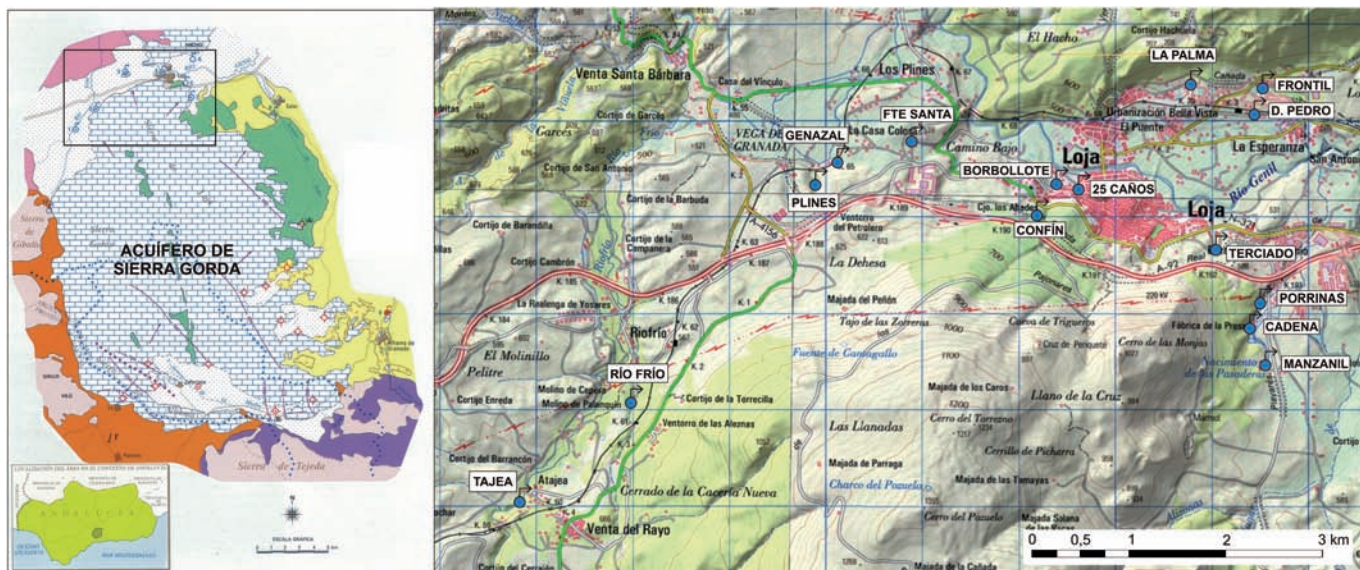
ACUÍFERO DE SIERRA GORDA

Sierra de Tejeda

Venta Santa Bárbara

Los Plines

El Hacho

LA PALMA

FRONTIL

D. PEDRO

FTE SANTA

GENAZAL

VEGA DE GRANADA

Casa del Vínculo

Garcés

Cortijo de Garcés

Cortijo de San Antonio

Cortijo de la Barbuda

PLINES

BORBOLLOTE

Loja

25 CAÑOS

Loja

El Puente

La Esperanza

Urbanización Bella Vista

Río Genil

CONFÍN

TERCIADO

Camino Bajo

Cortijo de Barandilla

Cortijo Cambrón

Cortijo de la Campanera

La Dehesa

Ventorro del Petrolero

La Realenga de Yosares

Majada del Peñón

PORRINAS

CADENA

Fábrica de la Presa

MANZANIL

Tajo de las Zorreras

Cueva de Trigueros

Cerro de las Monjas

Riofrío

El Molinillo

Pelitre

Fuente de Cantagallo

RÍO FRÍO

Molino de Cepero

Cortijo de la Torrecilla

Cortijo Enreda

Ventorro de las Alexnas

Majada de los Caños

Llano de la Cruz

Cerro del Torrezno

Las Llanadas

Cerrillo de Pícharra

Cortijo del Barrancón

TAJEA

Atajea

Majada de Parraga

Majada de las Tamayas

Charco del Pozuelo

Cerrado de la Cacería Nueva

Cerro del Pozuelo

Venta del Rayo

0 0,5 1 2 3 km